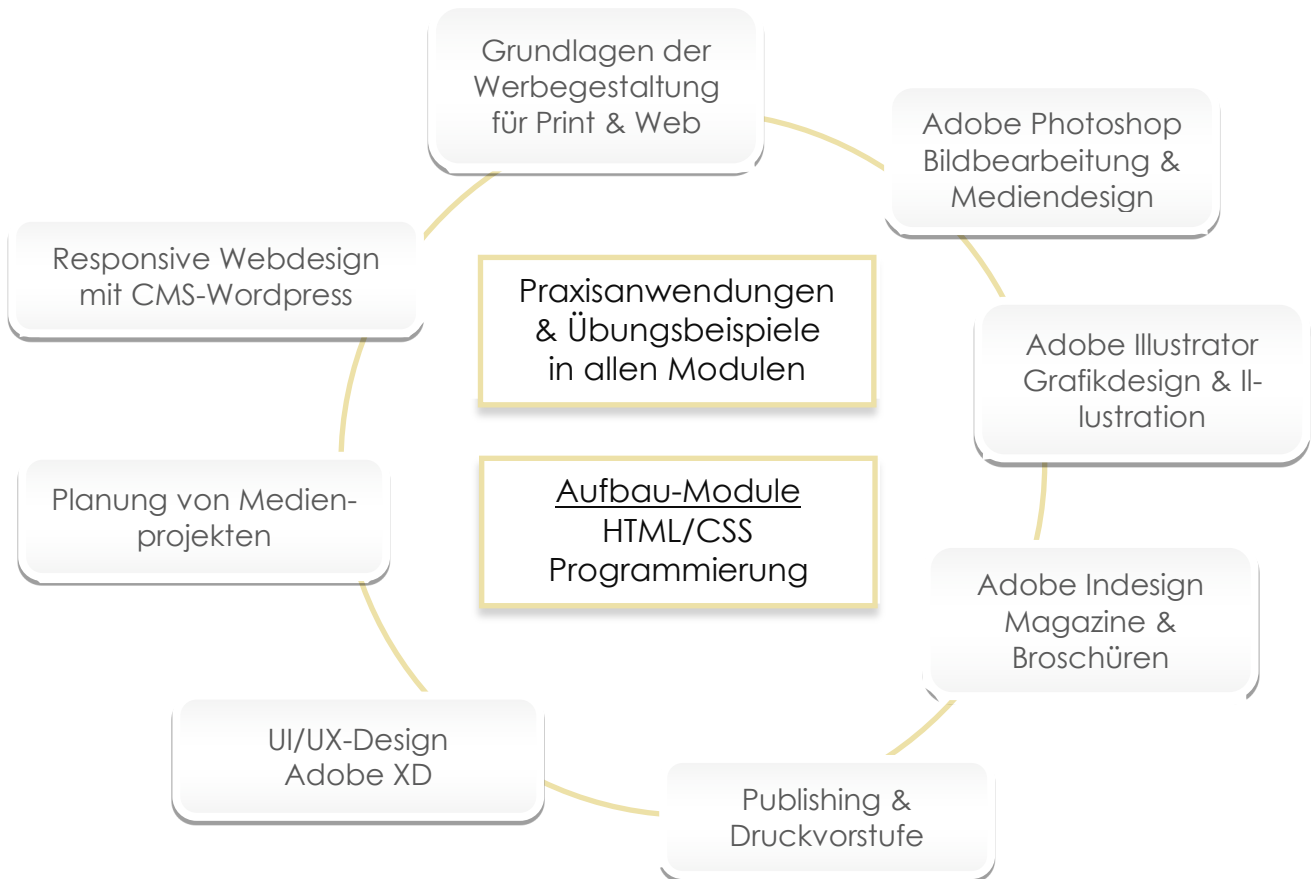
Grundlagen der Werbegestaltung für Print & Web

Adobe Photoshop Bildbearbeitung & Mediendesign

Adobe Illustrator Grafikdesign & Illustration

Adobe Indesign Magazine & Broschüren

Publishing & Druckvorstufe

UI/UX-Design Adobe XD

Planung von Medienprojekten

Responsive Webdesign mit CMS-Wordpress

Praxisanwendungen & Übungsbeispiele in allen Modulen

Aufbau-Module
HTML/CSS Programmierung